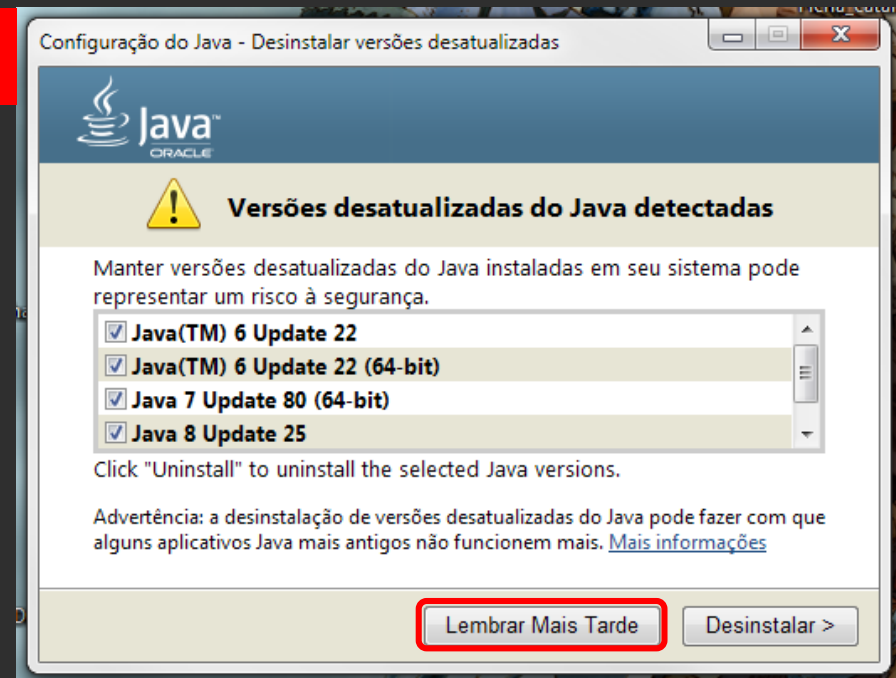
Configuração do Java - Desinstalar versões desatualizadas

Java
ORACLE

Versões desatualizadas do Java detectadas

Manter versões desatualizadas do Java instaladas em seu sistema pode representar um risco à segurança.

Java(TM) 6 Update 22
Java(TM) 6 Update 22 (64-bit)
Java 7 Update 80 (64-bit)
Java 8 Update 25

Click "Uninstall" to uninstall the selected Java versions.

Advertência: a desinstalação de versões desatualizadas do Java pode fazer com que alguns aplicativos Java mais antigos não funcionem mais. Mais informações

Lembrar Mais Tarde
Desinstalar >